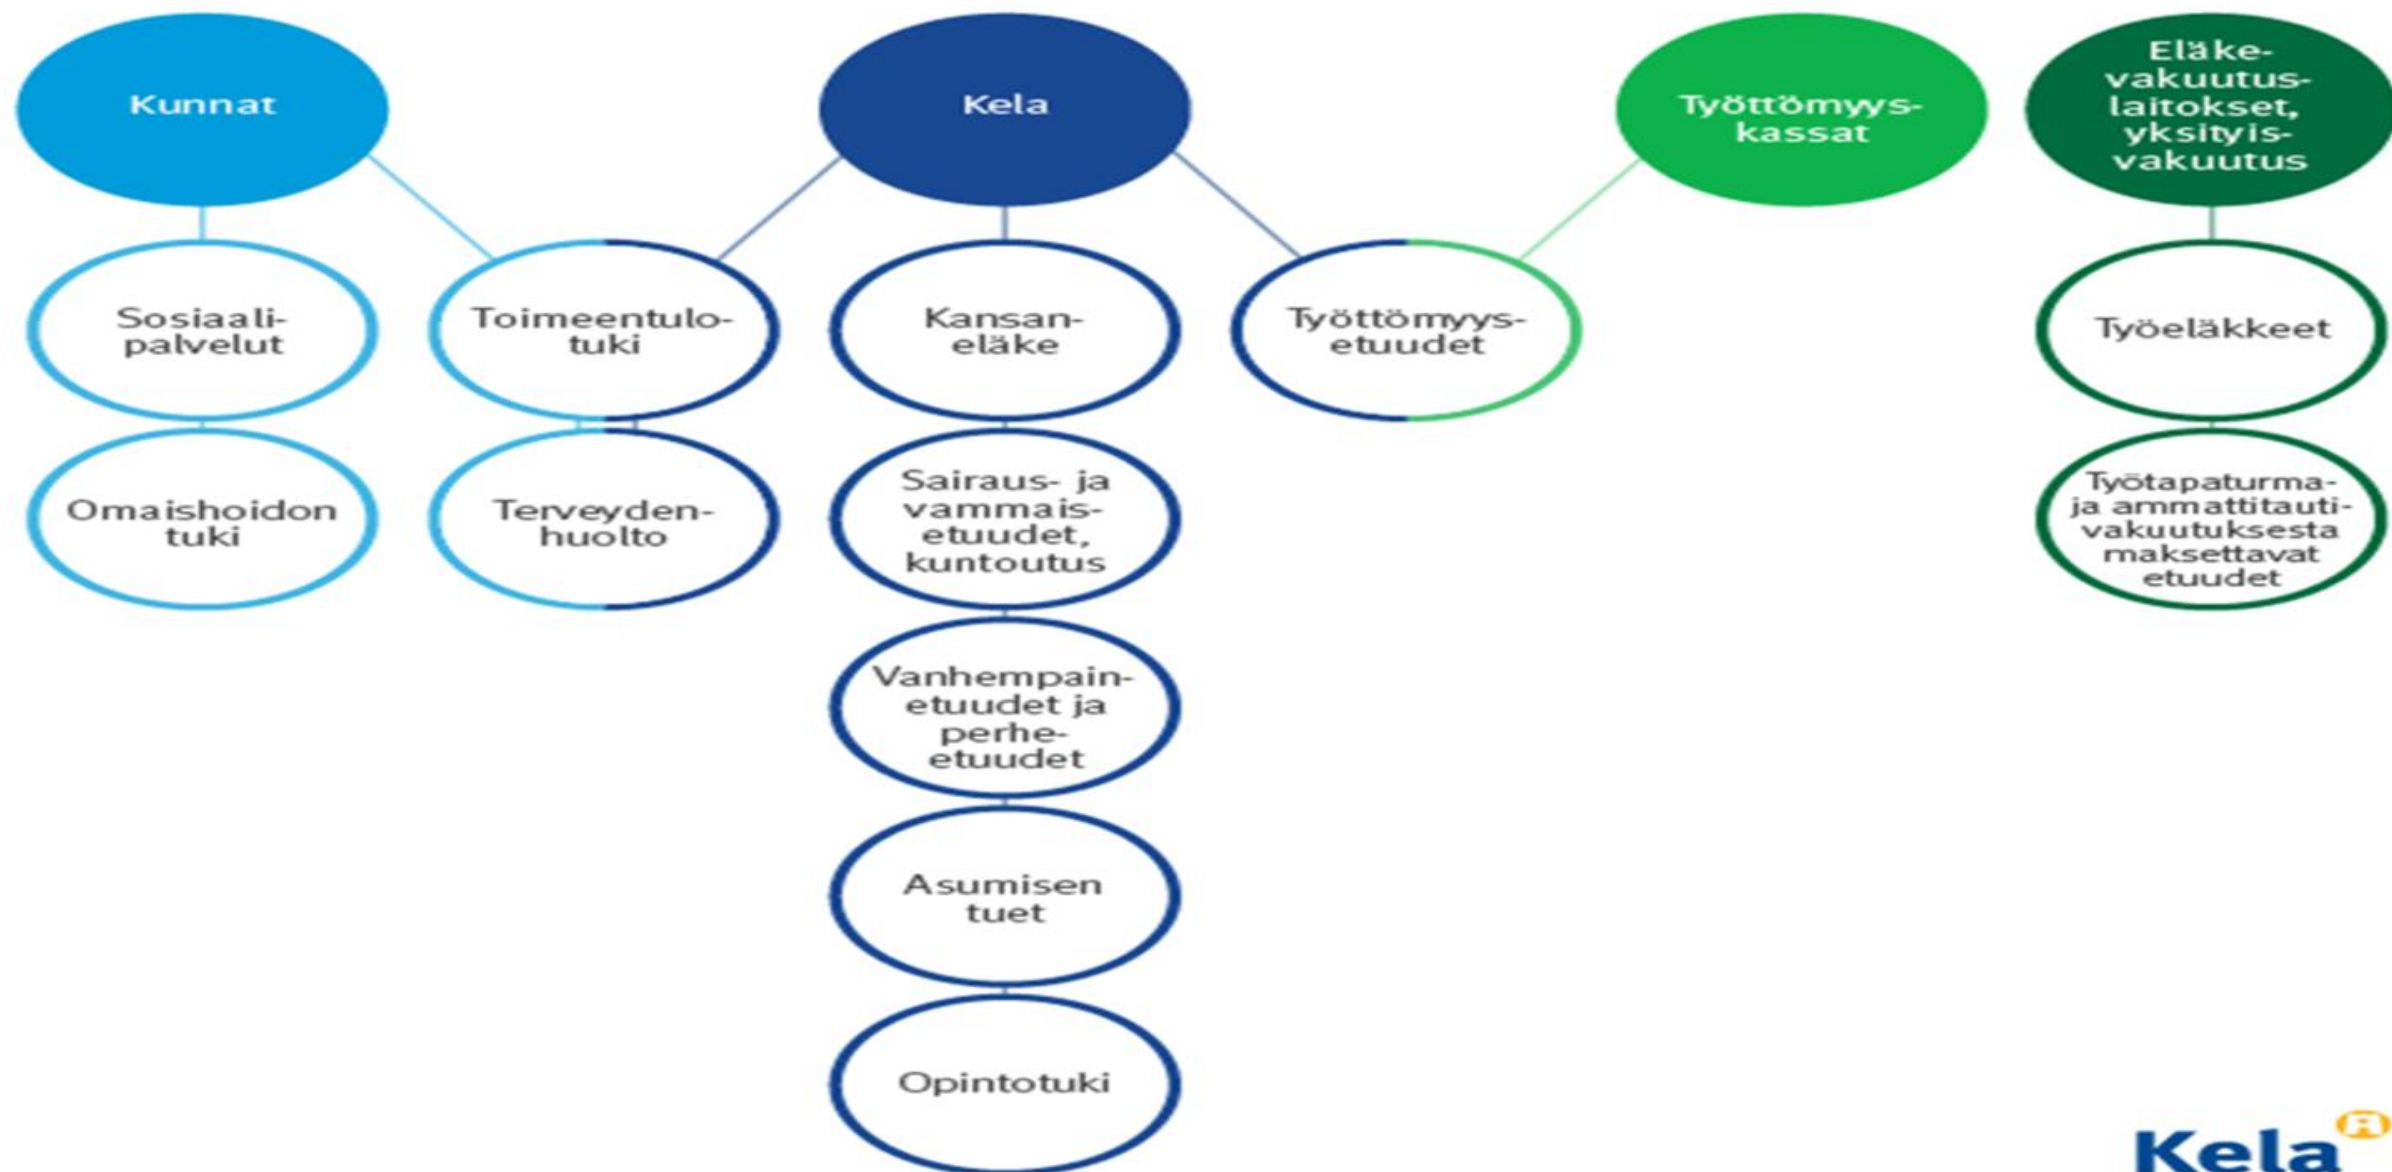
Kunnat

Kela

Työttömyyskassat

Eläkevakuutuslaitokset, yksityisvakuutus

Sosiaalipalvelut

Toimeentulotuki

Kansaneläke

Työttömyysetuudet

Työeläkkeet

Omaishoidon tuki

Terveydenhuolto

Sairaus- ja vammaisetuudet, kuntoutus

Työtapaturma- ja ammattitautivakuutuksesta maksettavat etuudet

Vanhempainetuudet ja perheetuudet

Asumisen tuet

Opintotuki

Kela